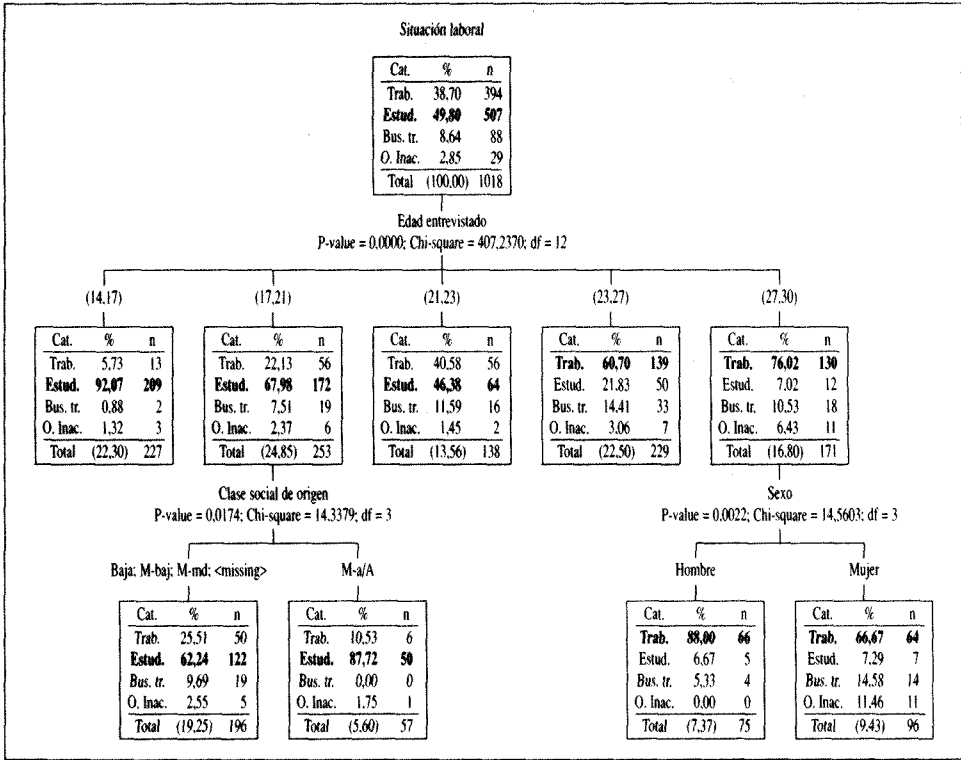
Situación laboral

| Cat. | % | n |
|---|---|---|
| Trab. | 38,70 | 394 |
| **Estud.** | **49,80** | **507** |
| Bus. tr. | 8,64 | 88 |
| O. Inac. | 2,85 | 29 |
| Total | (100,00) | 1018 |

Edad entrevistado
P-value = 0,0000; Chi-square = 407,2370; df = 12

(14,17)

| Cat. | % | n |
|---|---|---|
| Trab. | 5,73 | 13 |
| **Estud.** | **92,07** | **209** |
| Bus. tr. | 0,88 | 2 |
| O. Inac. | 1,32 | 3 |
| Total | (22,30) | 227 |

(17,21)

| Cat. | % | n |
|---|---|---|
| Trab. | 22,13 | 56 |
| **Estud.** | **67,98** | **172** |
| Bus. tr. | 7,51 | 19 |
| O. Inac. | 2,37 | 6 |
| Total | (24,85) | 253 |

(21,23)

| Cat. | % | n |
|---|---|---|
| Trab. | 40,58 | 56 |
| **Estud.** | **46,38** | **64** |
| Bus. tr. | 11,59 | 16 |
| O. Inac. | 1,45 | 2 |
| Total | (13,56) | 138 |

(23,27)

| Cat. | % | n |
|---|---|---|
| **Trab.** | **60,70** | **139** |
| Estud. | 21,83 | 50 |
| Bus. tr. | 14,41 | 33 |
| O. Inac. | 3,06 | 7 |
| Total | (22,50) | 229 |

(27,30)

| Cat. | % | n |
|---|---|---|
| **Trab.** | **76,02** | **130** |
| Estud. | 7,02 | 12 |
| Bus. tr. | 10,53 | 18 |
| O. Inac. | 6,43 | 11 |
| Total | (16,80) | 171 |

Clase social de origen
P-value = 0,0174; Chi-square = 14,3379; df = 3

Baja; M-baj; M-md; <missing>

| Cat. | % | n |
|---|---|---|
| Trab. | 25,51 | 50 |
| **Estud.** | **62,24** | **122** |
| Bus. tr. | 9,69 | 19 |
| O. Inac. | 2,55 | 5 |
| Total | (19,25) | 196 |

M-a/A

| Cat. | % | n |
|---|---|---|
| Trab. | 10,53 | 6 |
| **Estud.** | **87,72** | **50** |
| Bus. tr. | 0,00 | 0 |
| O. Inac. | 1,75 | 1 |
| Total | (5,60) | 57 |

Sexo
P-value = 0,0022; Chi-square = 14,5603; df = 3

Hombre

| Cat. | % | n |
|---|---|---|
| **Trab.** | **88,00** | **66** |
| Estud. | 6,67 | 5 |
| Bus. tr. | 5,33 | 4 |
| O. Inac. | 0,00 | 0 |
| Total | (7,37) | 75 |

Mujer

| Cat. | % | n |
|---|---|---|
| **Trab.** | **66,67** | **64** |
| Estud. | 7,29 | 7 |
| Bus. tr. | 14,58 | 14 |
| O. Inac. | 11,46 | 11 |
| Total | (9,43) | 96 |